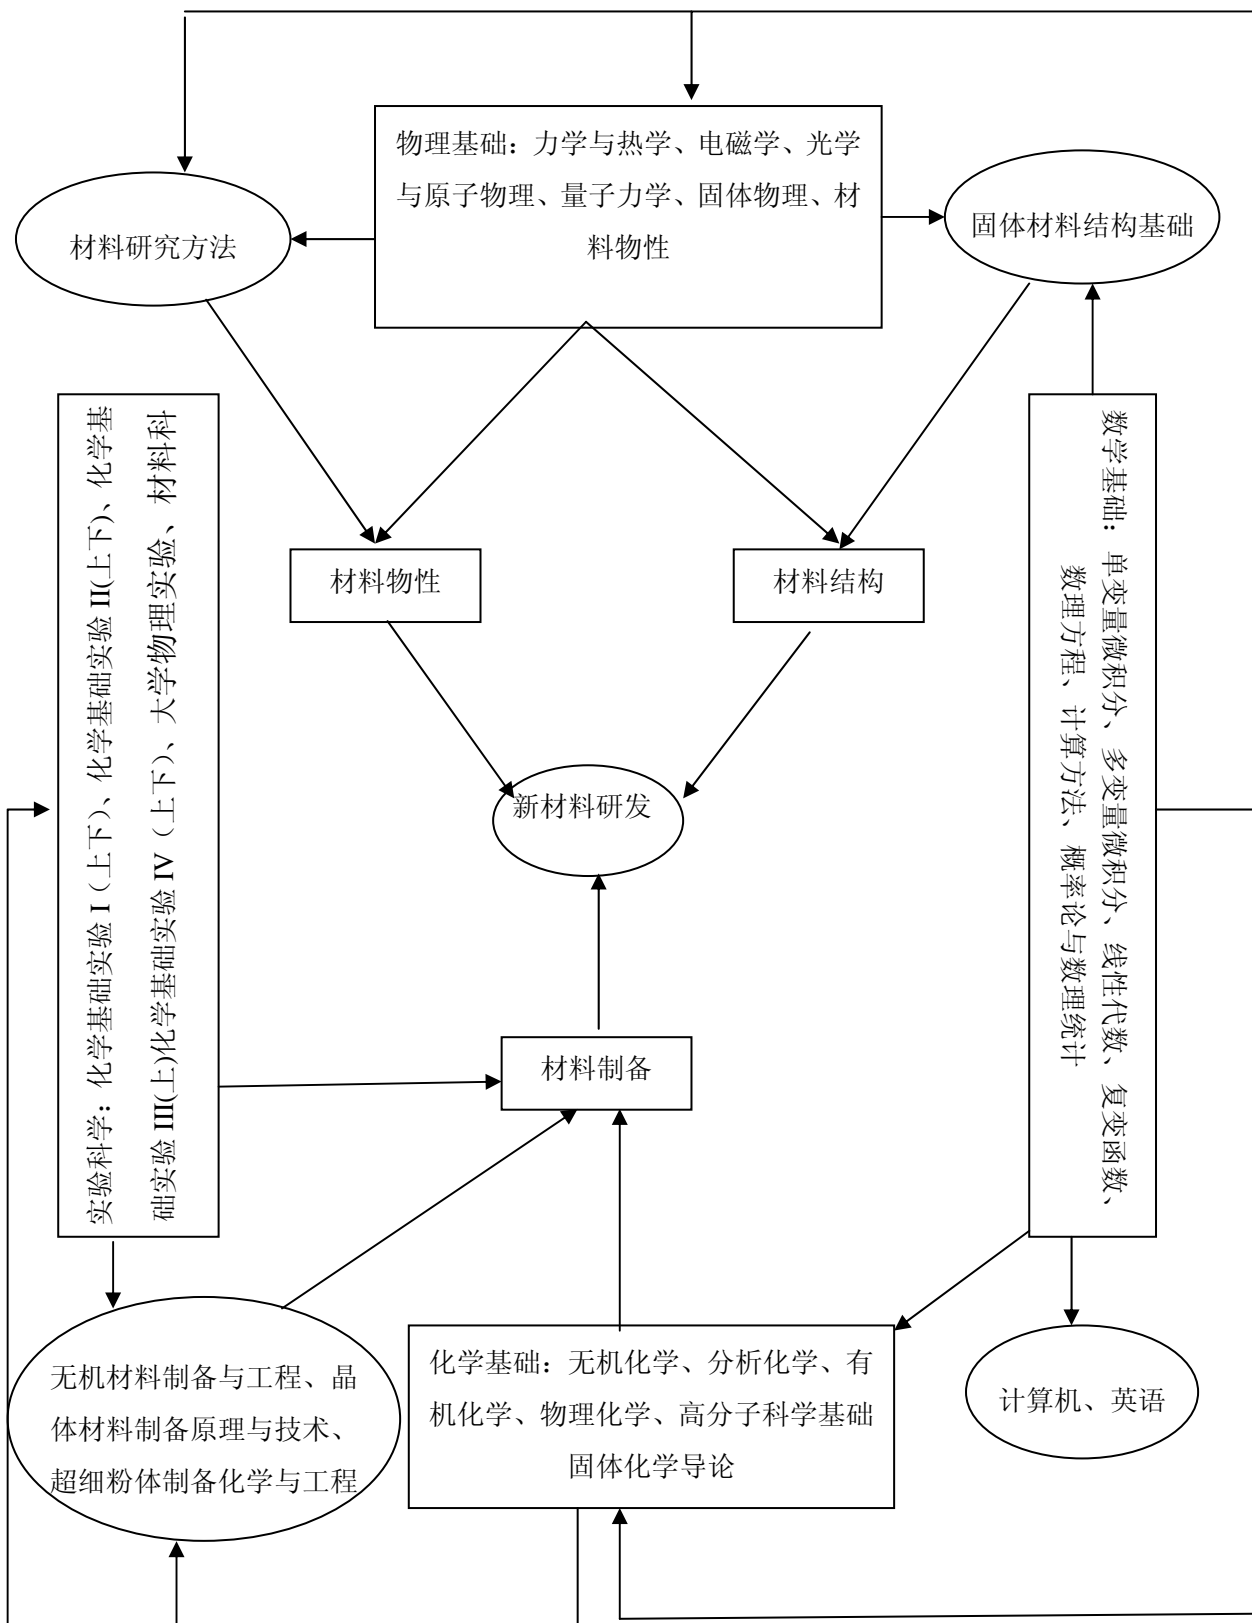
物理基础：力学与热学、电磁学、光学与原子物理、量子力学、固体物理、材料物性

材料研究方法

固体材料结构基础

实验科学：化学基础实验 I（上下）、化学基础实验 II(上下)、化学基础实验 III(上)化学基础实验 IV（上下）、大学物理实验、材料科

材料物性

材料结构

数学基础：单变量微积分、多变量微积分、线性代数、复变函数、数理方程、计算方法、概率论与数理统计

新材料研发

材料制备

无机材料制备与工程、晶体材料制备原理与技术、超细粉体制备化学与工程

化学基础：无机化学、分析化学、有机化学、物理化学、高分子科学基础固体化学导论

计算机、英语